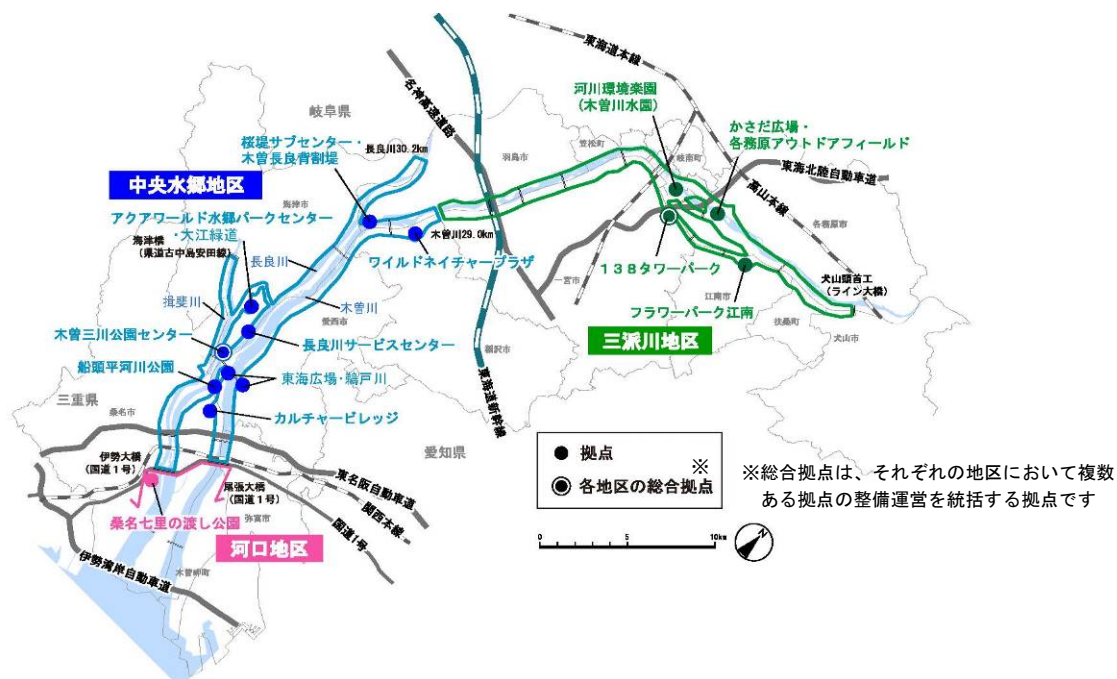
東海道本線
岐阜県
名神高速道路
河川環境楽園
（木曽川水園）
かさだ広場・
各務原アウトドアフィールド
桜堤サブセンター・
木曽長良背割堤
長良川30.2km
羽島市
笠松町
岐南町
東海北陸自動車道
高山本線
各務原市
中央水郷地区
海津市
アクアワールド水郷パークセンター
・大江緑道
海津橋
（県道古中島安田線）
木曽川29.0km
ワイルドネイチャープラザ
一宮市
138タワーパーク
犬山頭首工
（ライン大橋）
長良川
揖斐川
木曽川
愛西市
江南市
フラワーパーク江南
扶桑町
犬山市
木曽三川公園センター
長良川サービスセンター
稲沢市
三派川地区
船頭平河川公園
東海広場・鵜戸川
東海道新幹線
三重県
桑名市
カルチャービレッジ
愛知県
伊勢大橋
（国道1号）
● 拠点
※
◉ 各地区の総合拠点
※総合拠点は、それぞれの地区において複数ある拠点の整備運営を統括する拠点です
尾張大橋
（国道1号）
東名阪自動車道
関西本線
国道1号
桑名七里の渡し公園
弥富市
河口地区
伊勢湾岸自動車道
木曽岬町
0
5
10km
N